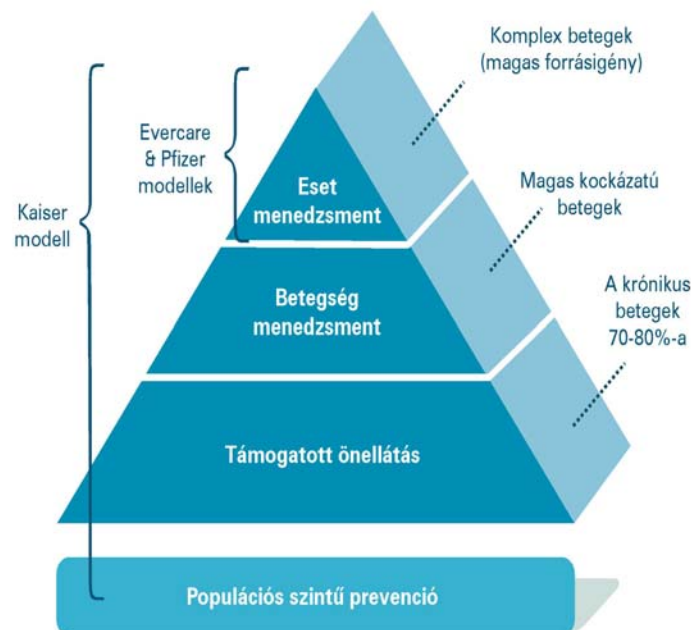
Komplex betegek (magas forrásigény)

Evercare & Pfizer modellek

Kaiser modell

Eset menedzsment

Magas kockázatú betegek

Betegség menedzsment

A krónikus betegek 70-80%-a

Támogatott önellátás

Populációs szintű prevenció